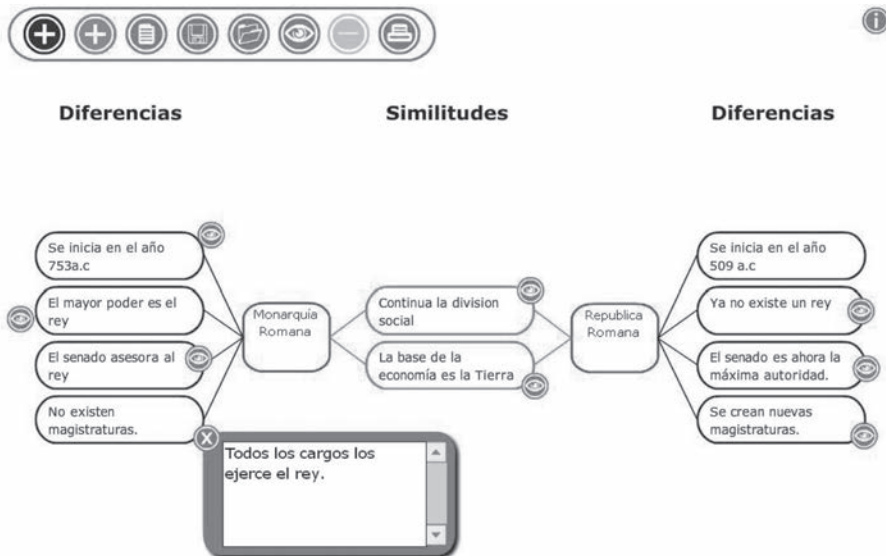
Diferencias

Similitudes

Diferencias

Se inicia en el año 753a.c

El mayor poder es el rey

El senado asesora al rey

No existen magistraturas.

Monarquia Romana

Continua la division social

La base de la economía es la Tierra

Republica Romana

Se inicia en el año 509 a.c

Ya no existe un rey

El senado es ahora la máxima autoridad.

Se crean nuevas magistraturas.

X

Todos los cargos los ejerce el rey.